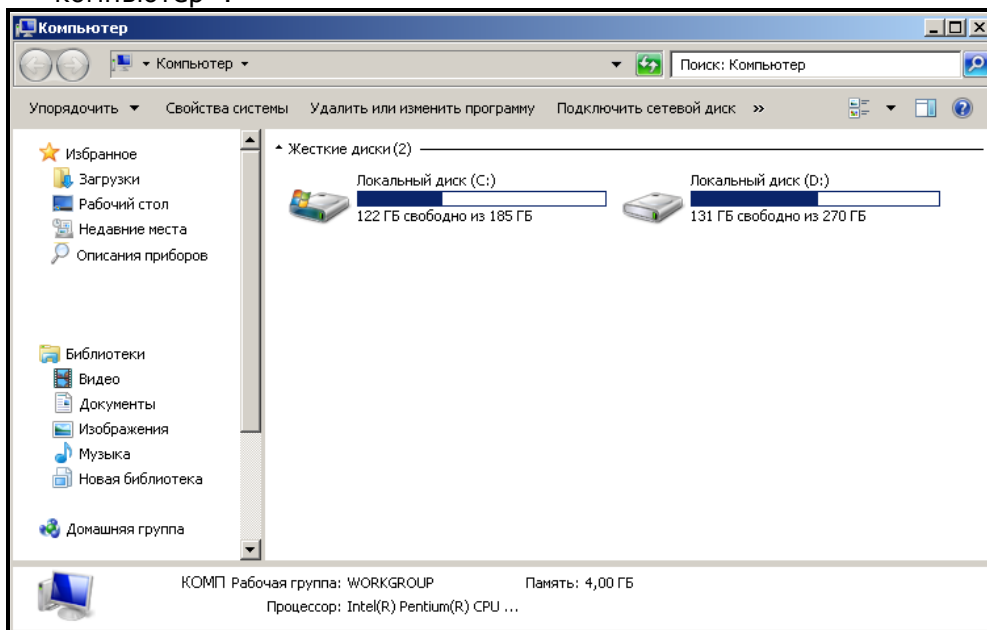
Компьютер

Компьютер

Поиск: Компьютер

Упорядочить Свойства системы Удалить или изменить программу Подключить сетевой диск »

Избранное
Загрузки
Рабочий стол
Недавние места
Описания приборов

Библиотеки
Видео
Документы
Изображения
Музыка
Новая библиотека

Домашняя группа

Жесткие диски (2)

Локальный диск (C:)
122 ГБ свободно из 185 ГБ

Локальный диск (D:)
131 ГБ свободно из 270 ГБ

КОМП Рабочая группа: WORKGROUP Память: 4,00 ГБ
Процессор: Intel(R) Pentium(R) CPU ...